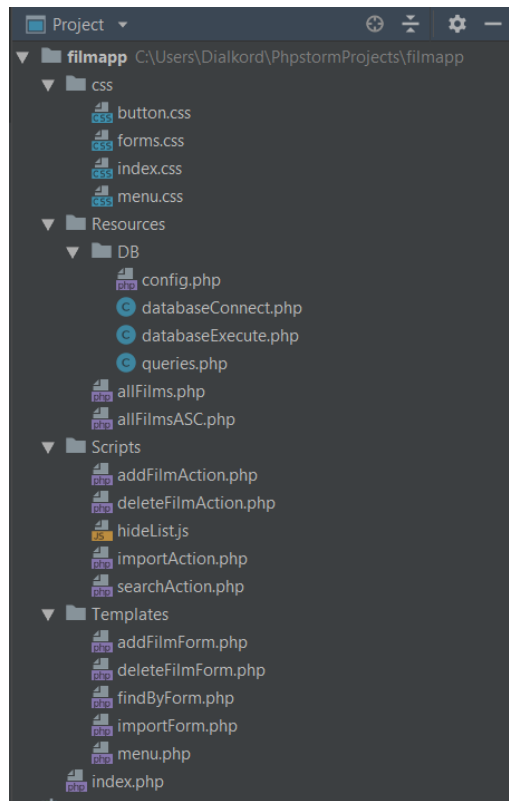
Project

filmapp C:\Users\Dialkord\PhpstormProjects\filmapp

css

button.css

forms.css

index.css

menu.css

Resources

DB

config.php

databaseConnect.php

databaseExecute.php

queries.php

allFilms.php

allFilmsASC.php

Scripts

addFilmAction.php

deleteFilmAction.php

hideList.js

importAction.php

searchAction.php

Templates

addFilmForm.php

deleteFilmForm.php

findByForm.php

importForm.php

menu.php

index.php